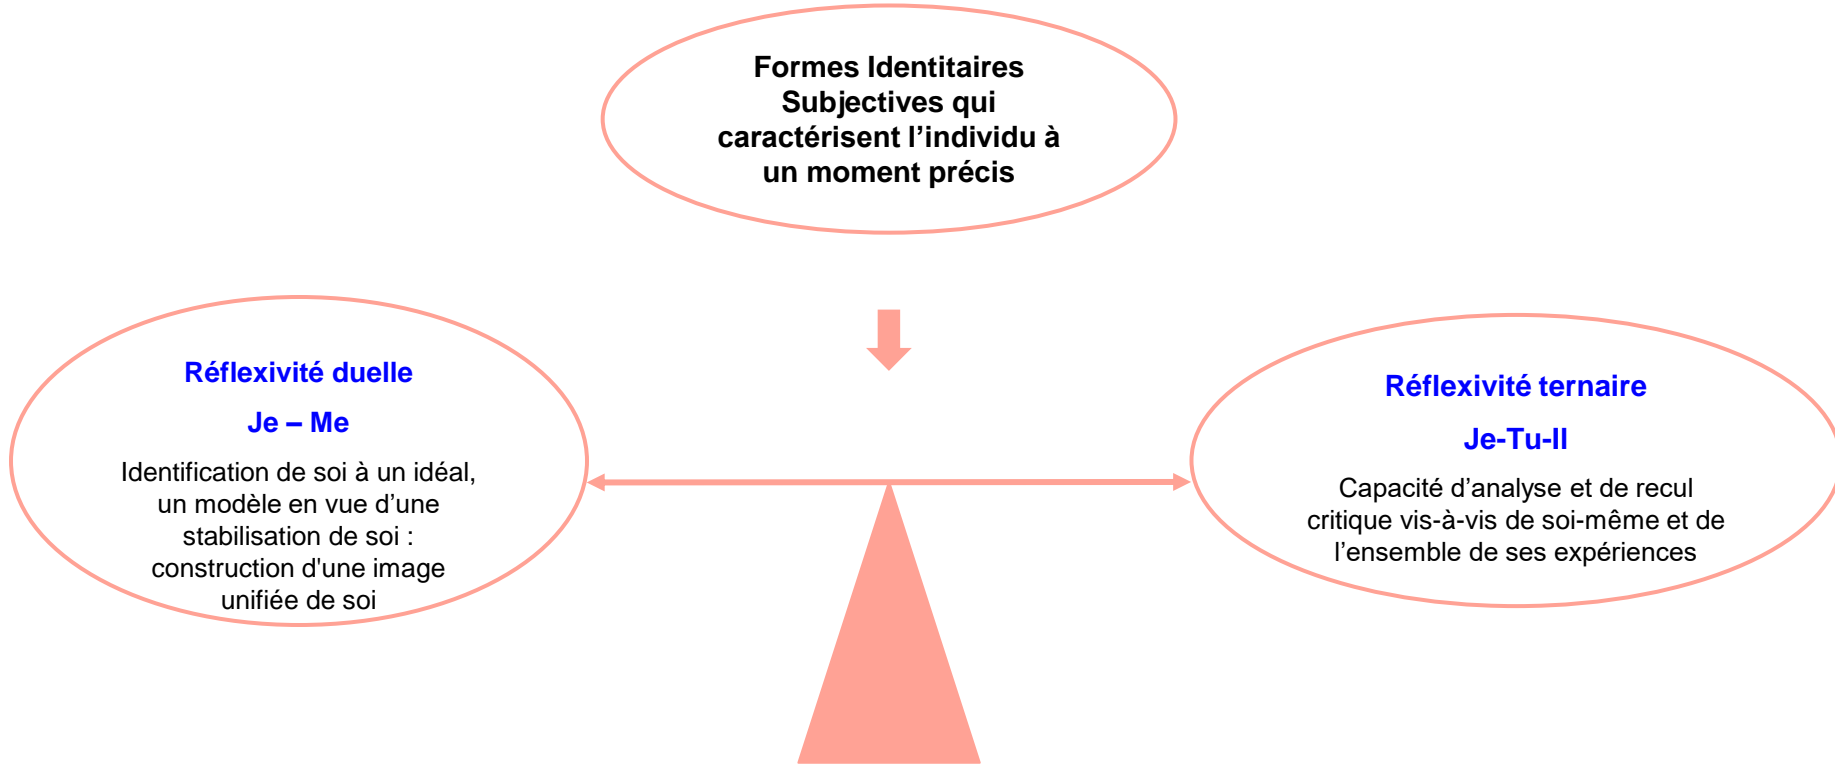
Formes Identitaires Subjectives qui caractérisent l'individu à un moment précis

Réflexivité duelle

Je – Me

Identification de soi à un idéal, un modèle en vue d'une stabilisation de soi : construction d'une image unifiée de soi

Réflexivité ternaire

Je-Tu-Il

Capacité d'analyse et de recul critique vis-à-vis de soi-même et de l'ensemble de ses expériences